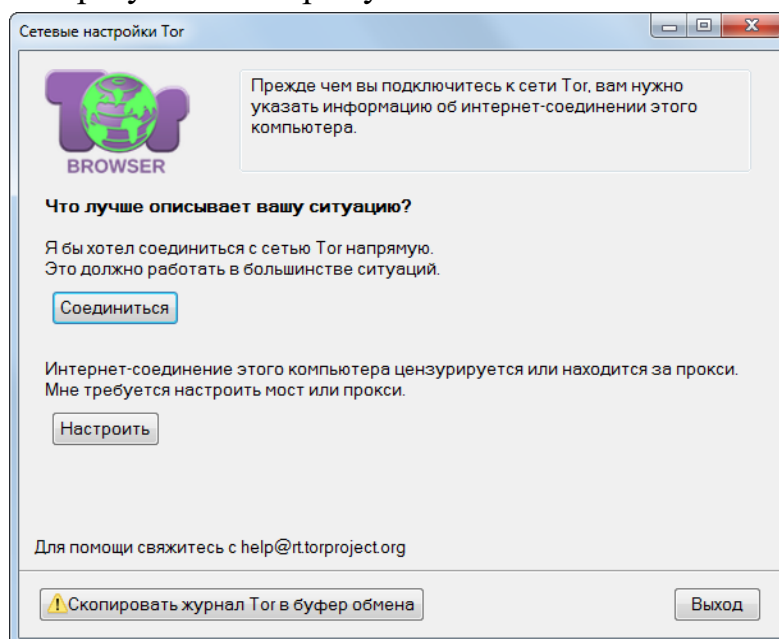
Сетевые настройки Tor

Tor BROWSER

Прежде чем вы подключитесь к сети Tor, вам нужно указать информацию об интернет-соединении этого компьютера.

Что лучше описывает вашу ситуацию?

Я бы хотел соединиться с сетью Tor напрямую. Это должно работать в большинстве ситуаций.

Соединиться

Интернет-соединение этого компьютера цензурируется или находится за прокси. Мне требуется настроить мост или прокси.

Настроить

Для помощи свяжитесь с help@rt.torproject.org

Скопировать журнал Tor в буфер обмена

Выход